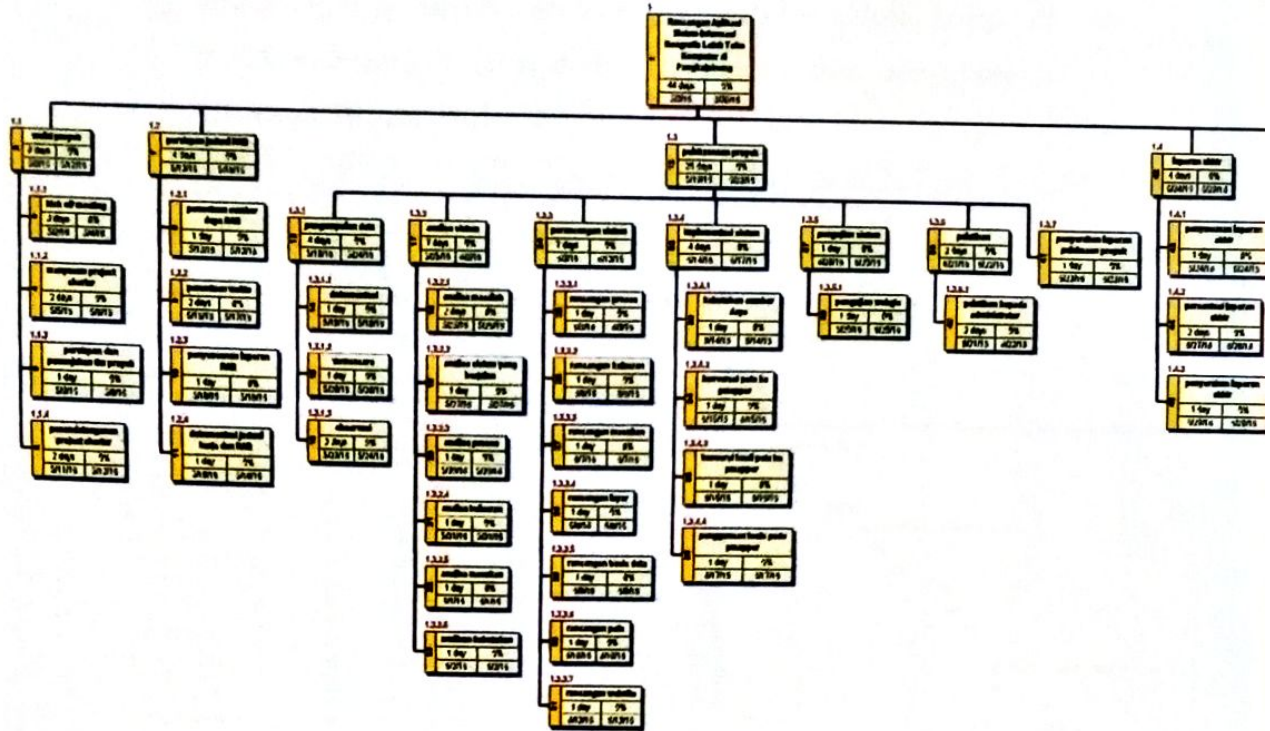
Perancangan Aplikasi Sistem Informasi Geografis Lokasi Tukang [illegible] di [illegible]
44 days 5%

1.1 inisiasi proyek
3 days 5%

1.1.1 kick off meeting
3 days 0%

1.1.2 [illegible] proyek charter
2 days 5%

1.1.3 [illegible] dan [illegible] proyek
1 day 5%

1.1.4 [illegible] project charter
2 days 5%

1.2 perencanaan jadwal RAB
4 days 5%

1.2.1 penentuan sumber daya RAB
1 day 5%

1.2.2 penentuan waktu
2 days 0%

1.2.3 penyusunan laporan RAB
1 day 0%

1.2.4 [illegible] jadwal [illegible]
1 day 5%

1.3 pelaksanaan proyek
31 days 5%

1.3.1 pengumpulan data
4 days 5%

1.3.1.1 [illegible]
1 day 5%

1.3.1.2 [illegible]
1 day 5%

1.3.1.3 observasi
3 days 5%

1.3.2 analisa sistem
7 days 5%

1.3.2.1 analisa masalah
2 days 0%

1.3.2.2 analisa sistem yang berjalan
1 day 0%

1.3.2.3 analisa proses
1 day 5%

1.3.2.4 analisa kebutuhan
1 day 5%

1.3.2.5 analisa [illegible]
1 day 0%

1.3.2.6 analisa kelemahan
1 day 5%

1.3.3 perancangan sistem
7 days 5%

1.3.3.1 rancangan proses
1 day 5%

1.3.3.2 rancangan kebutuhan
1 day 5%

1.3.3.3 rancangan masalah
1 day 0%

1.3.3.4 rancangan layar
1 day 5%

1.3.3.5 rancangan basis data
1 day 0%

1.3.3.6 rancangan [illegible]
1 day 5%

1.3.3.7 rancangan website
1 day 5%

1.3.4 implementasi sistem
4 days 0%

1.3.4.1 kebutuhan sumber daya
1 day 0%

1.3.4.2 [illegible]
1 day 5%

1.3.4.3 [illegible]
1 day 0%

1.3.4.4 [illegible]
1 day 5%

1.3.5 pengujian sistem
1 day 0%

1.3.5.1 pengujian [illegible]
1 day 0%

1.3.6 pelatihan
3 days 5%

1.3.6.1 pelatihan kepada administrator
3 days 5%

1.3.7 penyerahan laporan pelaksanaan proyek
1 day 5%

1.4 laporan akhir
4 days 0%

1.4.1 penyusunan laporan akhir
1 day 0%

1.4.2 persentasi laporan akhir
2 days 5%

1.4.3 penyerahan laporan akhir
1 day 5%